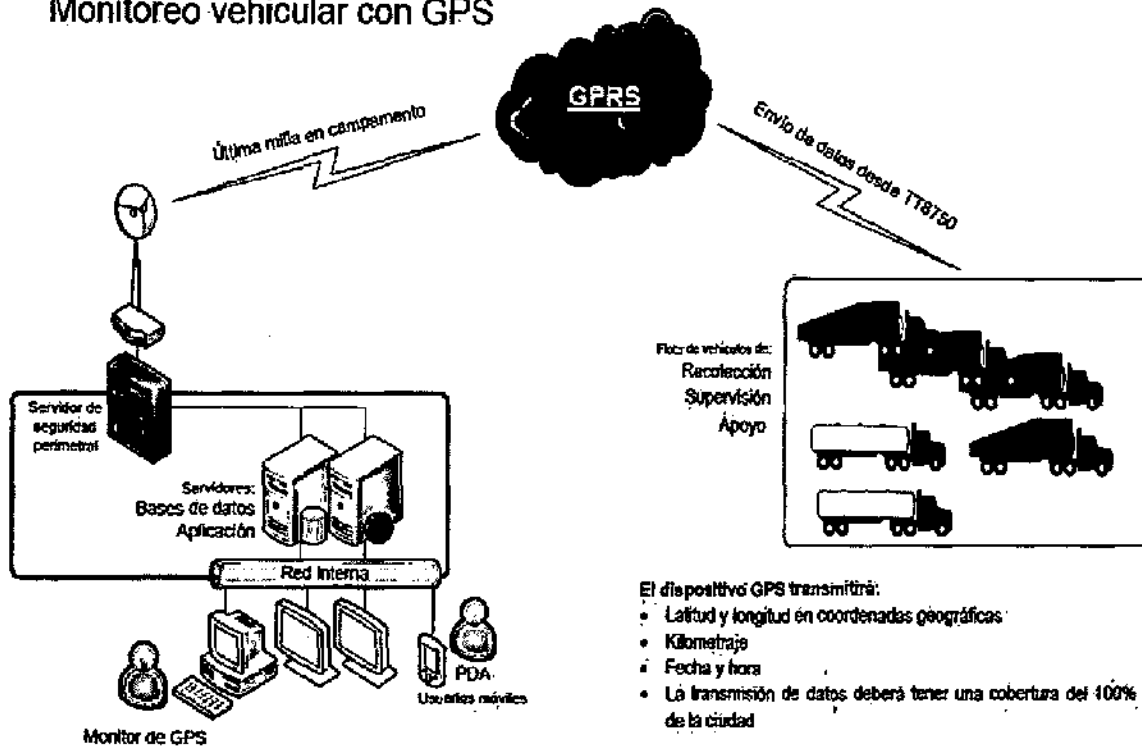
Monitoreo vehicular con GPS

GPRS

Última milla en campamento

Envío de datos desde TT8750

Servidor de seguridad perimetral

Servidores:
Bases de datos
Aplicación

Red Interna

PDA
Usuarios móviles

Monitor de GPS

Flota de vehículos de:
Recolección
Supervisión
Apoyo

El dispositivo GPS transmitirá:
• Latitud y longitud en coordenadas geográficas
• Kilometraje
• Fecha y hora
• La transmisión de datos deberá tener una cobertura del 100% de la ciudad